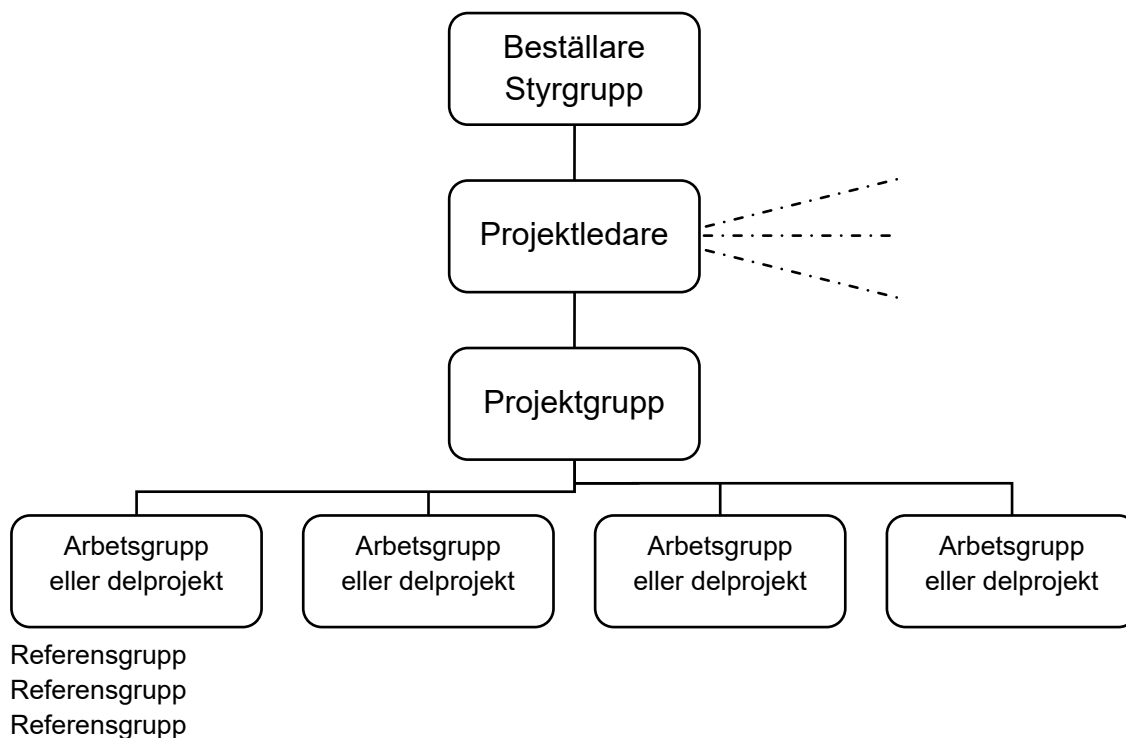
Beställare
Styrgrupp

Projektledare

Projektgrupp

Arbetsgrupp eller delprojekt

Arbetsgrupp eller delprojekt

Arbetsgrupp eller delprojekt

Arbetsgrupp eller delprojekt

Referensgrupp
Referensgrupp
Referensgrupp